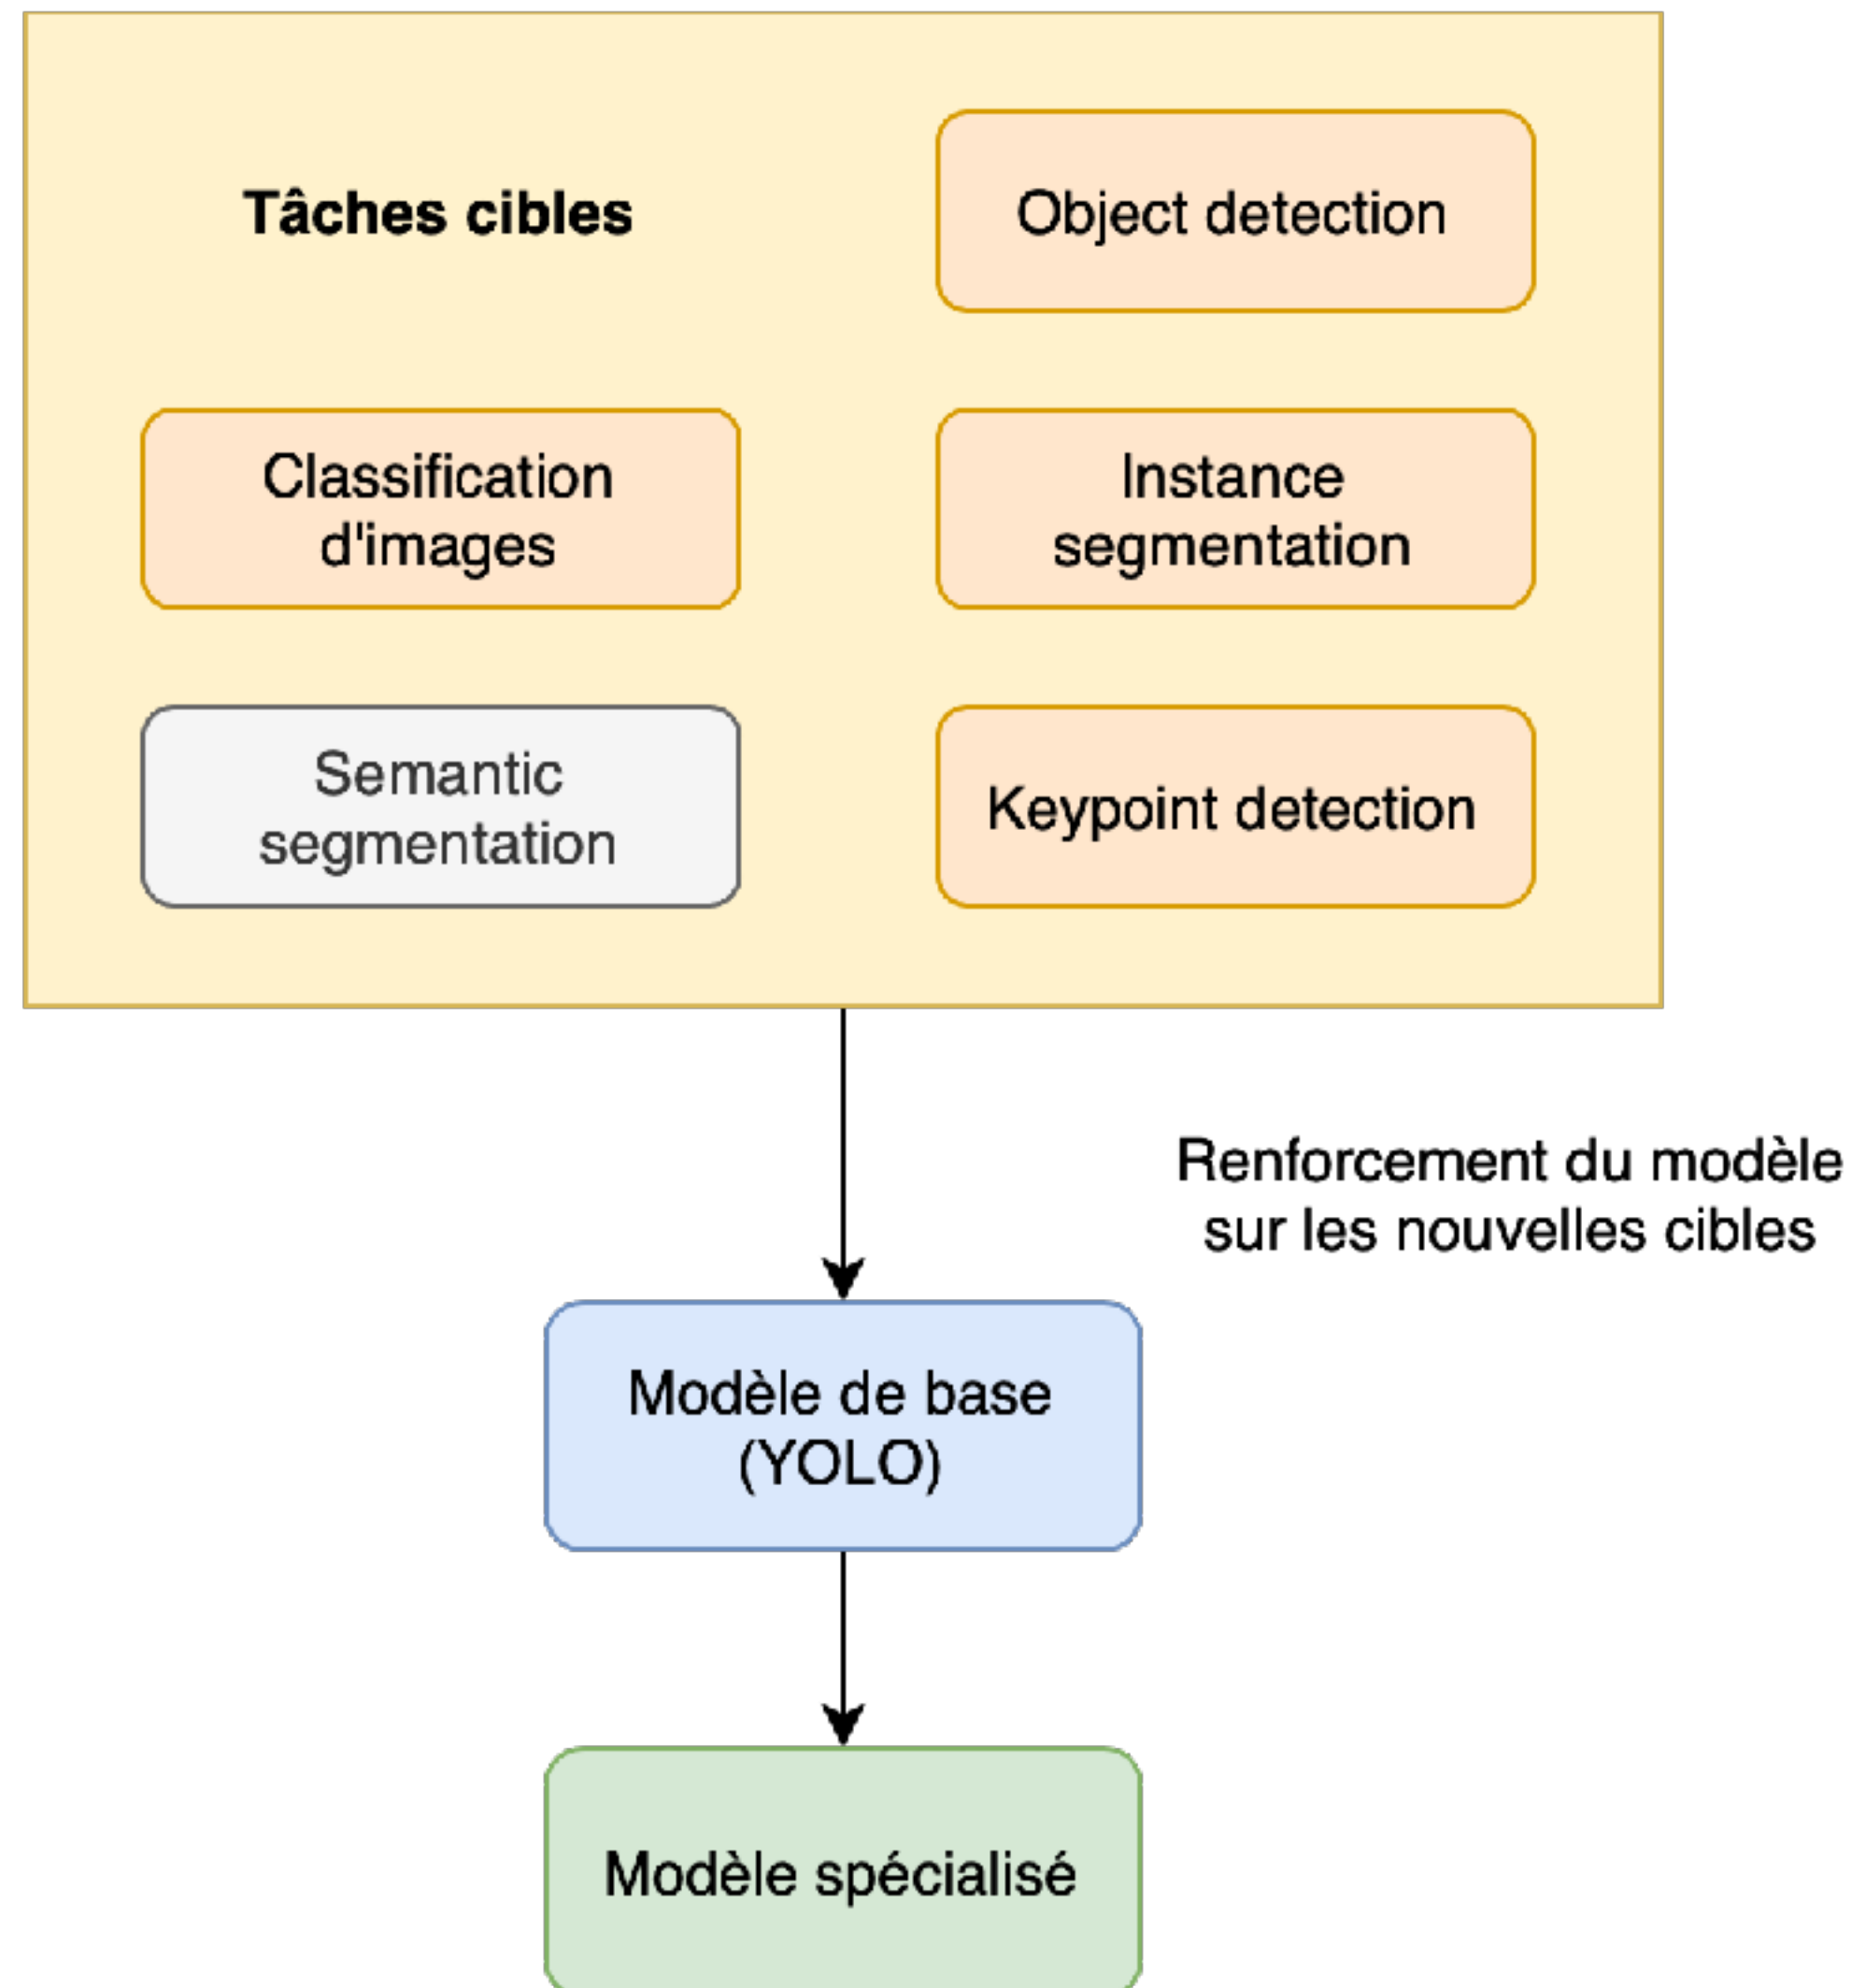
Tâches cibles

Object detection

Classification d'images

Instance segmentation

Semantic segmentation

Keypoint detection

Renforcement du modèle sur les nouvelles cibles

Modèle de base (YOLO)

Modèle spécialisé